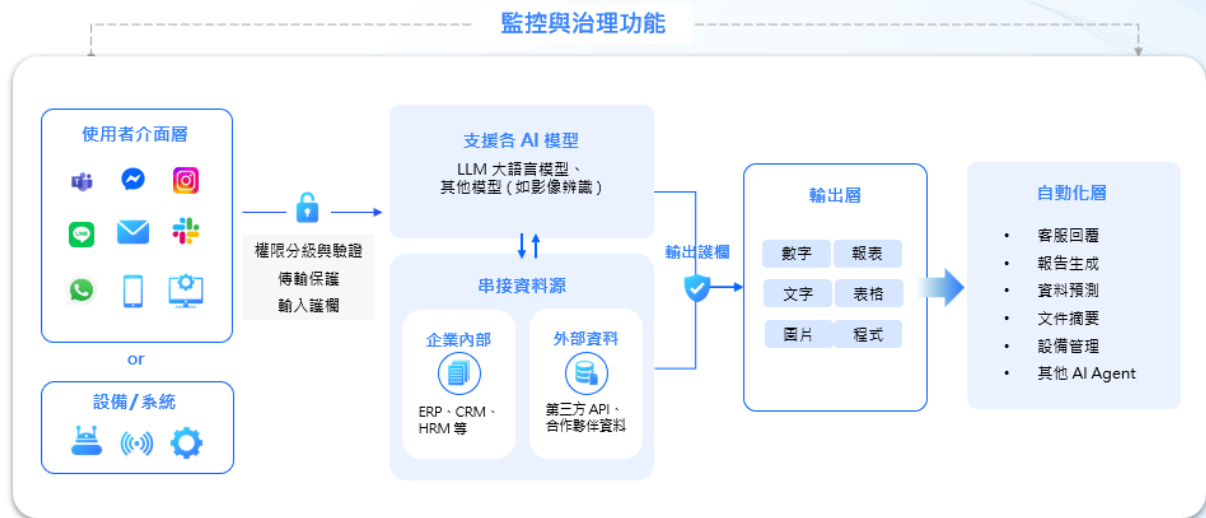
監控與治理功能

使用者介面層

or

設備/系統

權限分級與驗證
傳輸保護
輸入護欄

支援各 AI 模型
LLM 大語言模型、
其他模型 ( 如影像辨識 )

串接資料源

企業內部
ERP、CRM、
HRM 等

外部資料
第三方 API、
合作夥伴資料

輸出護欄

輸出層

| 數字 | 報表 |
|---|---|
| 文字 | 表格 |
| 圖片 | 程式 |

自動化層

• 客服回覆
• 報告生成
• 資料預測
• 文件摘要
• 設備管理
• 其他 AI Agent